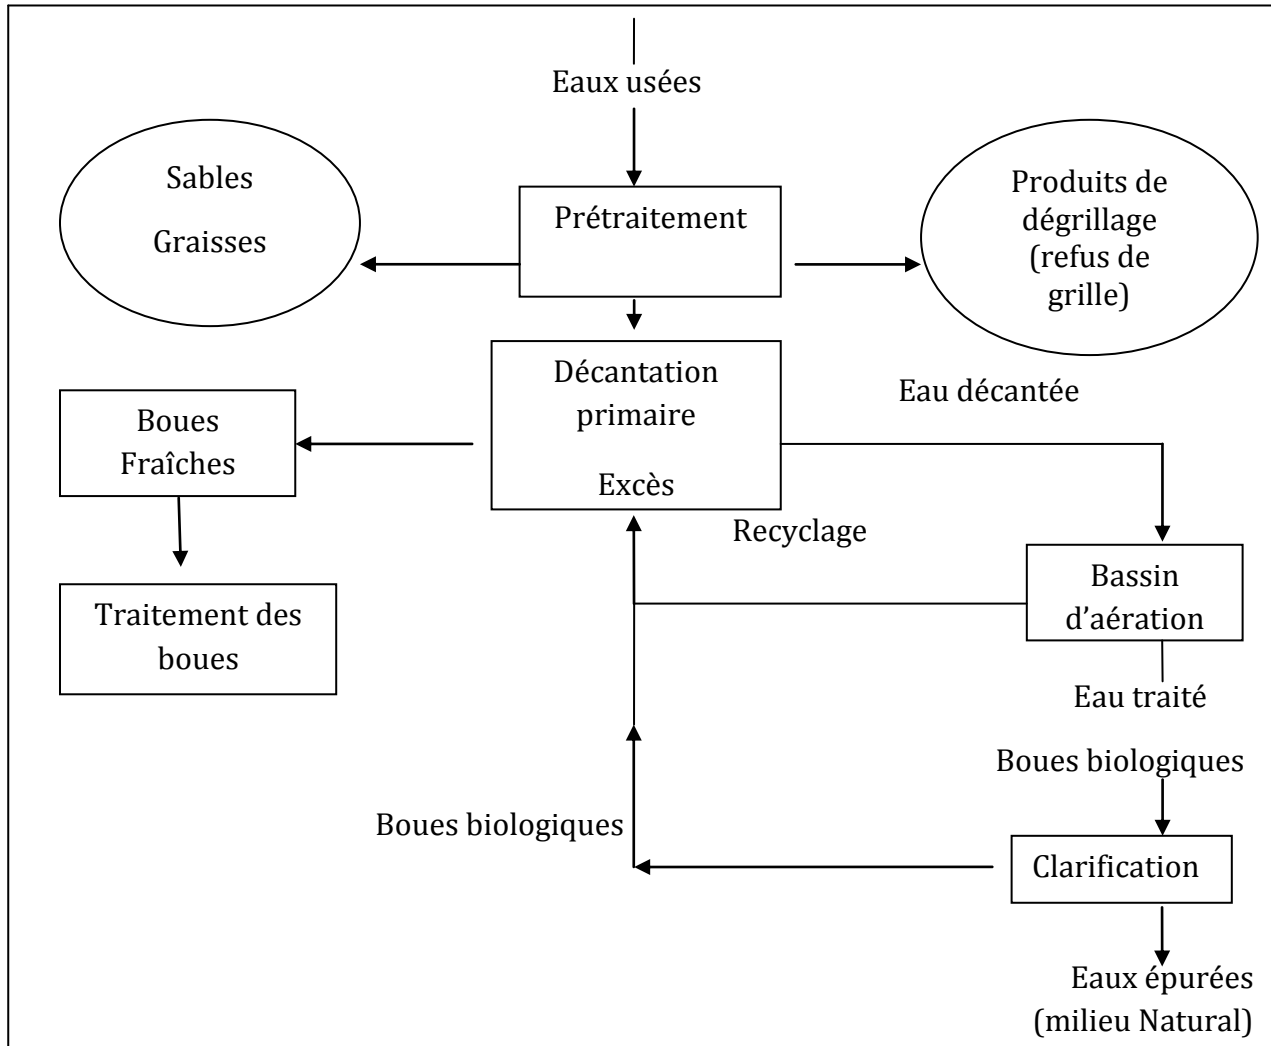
Eaux usées

Sables

Graisses

Prétraitement

Produits de dégrillage (refus de grille)

Décantation primaire

Excès

Eau décantée

Boues Fraîches

Traitement des boues

Recyclage

Bassin d'aération

Eau traité

Boues biologiques

Boues biologiques

Clarification

Eaux épurées (milieu Natural)